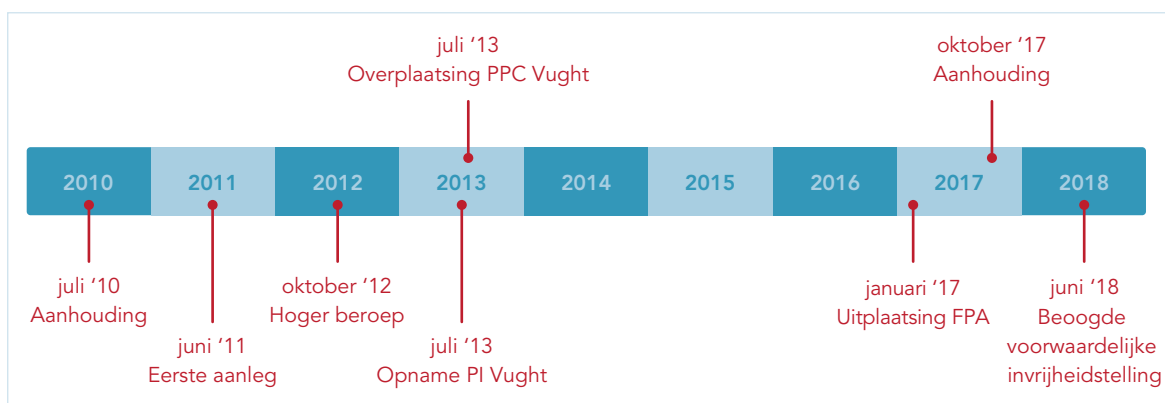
juli '13
Overplaatsing PPC Vught

oktober '17
Aanhouding

2010 2011 2012 2013 2014 2015 2016 2017 2018

juli '10
Aanhouding

juni '11
Eerste aanleg

oktober '12
Hoger beroep

juli '13
Opname PI Vught

januari '17
Uitplaatsing FPA

juni '18
Beoogde voorwaardelijke invrijheidstelling